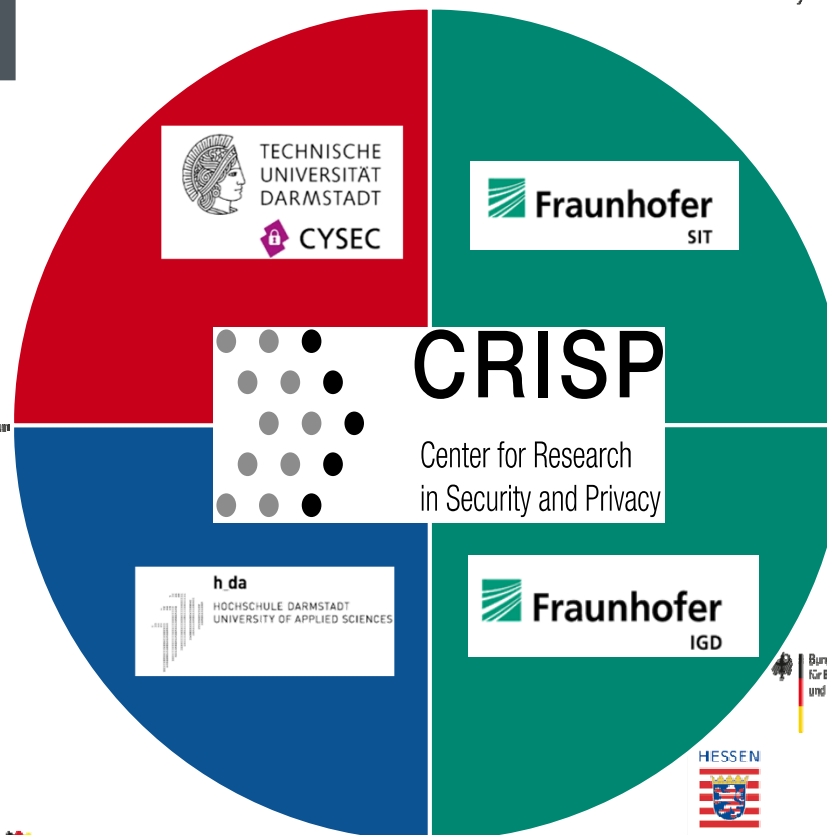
TECHNISCHE UNIVERSITÄT DARMSTADT

CYSEC

Fraunhofer
SIT

CRISP

Center for Research in Security and Privacy

h_da
HOCHSCHULE DARMSTADT
UNIVERSITY OF APPLIED SCIENCES

Fraunhofer
IGD

Bun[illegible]
für B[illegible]
und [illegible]

HESSEN